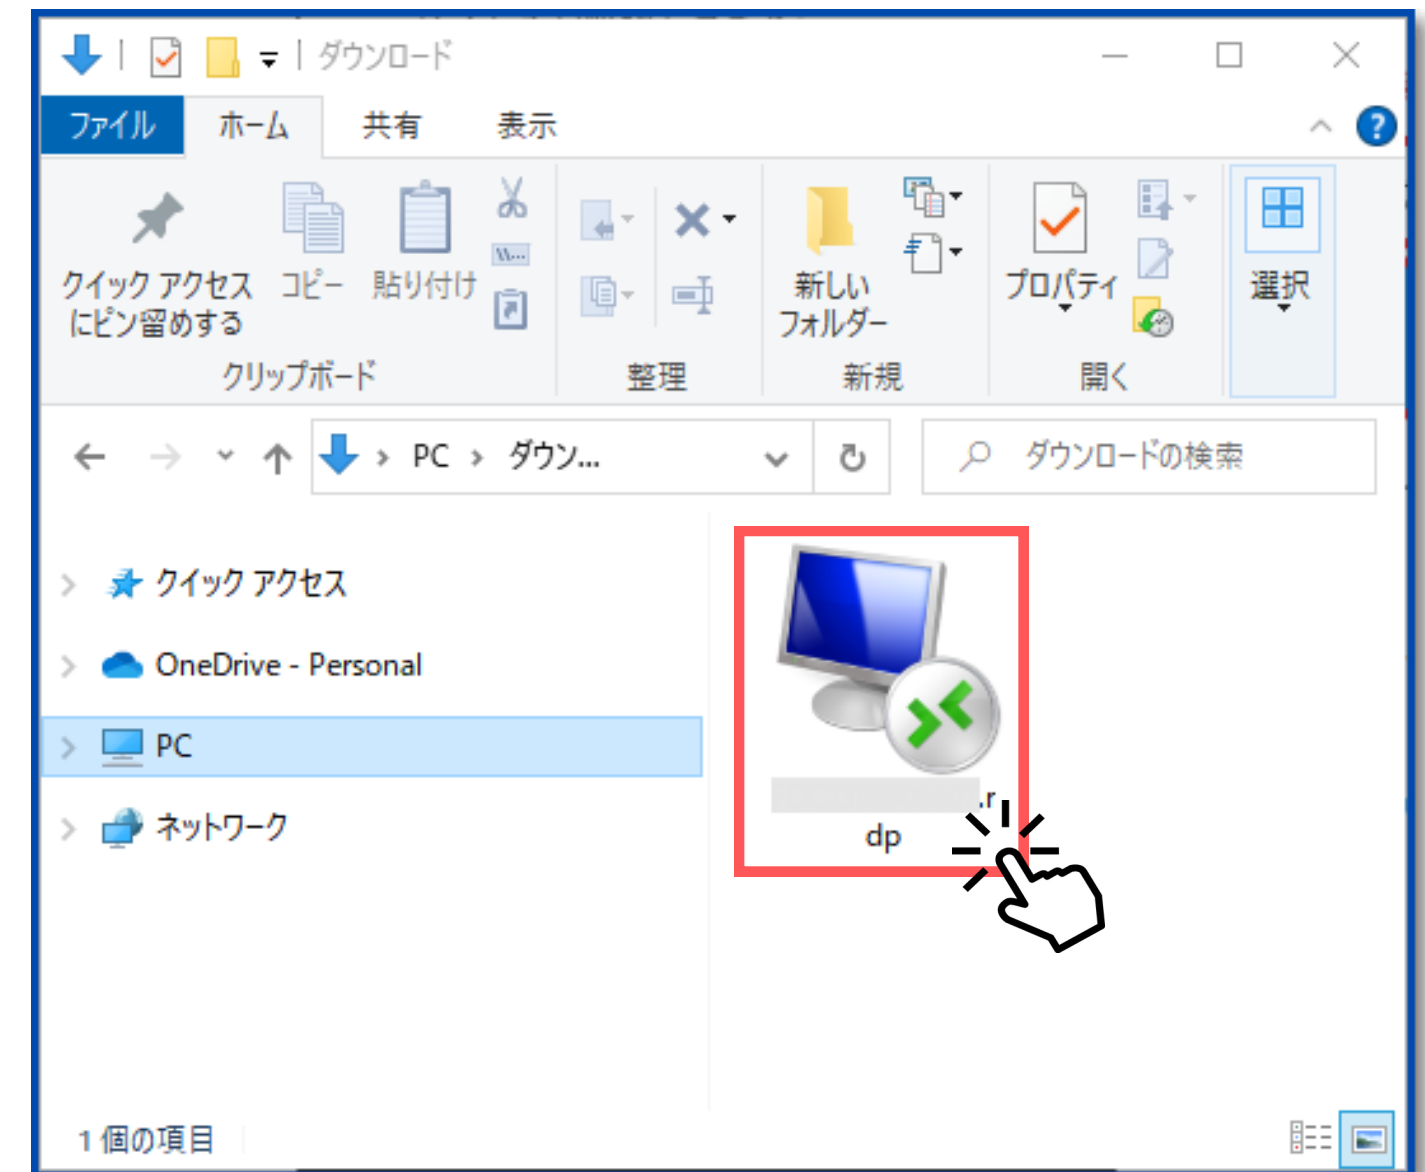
ダウンロード

ファイル ホーム 共有 表示

クイック アクセス にピン留めする コピー 貼り付け
クリップボード
整理
新しい フォルダー
新規
プロパティ
開く
選択

PC › ダウン...
ダウンロードの検索

クイック アクセス
OneDrive - Personal
PC
ネットワーク

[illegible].r
dp

1 個の項目